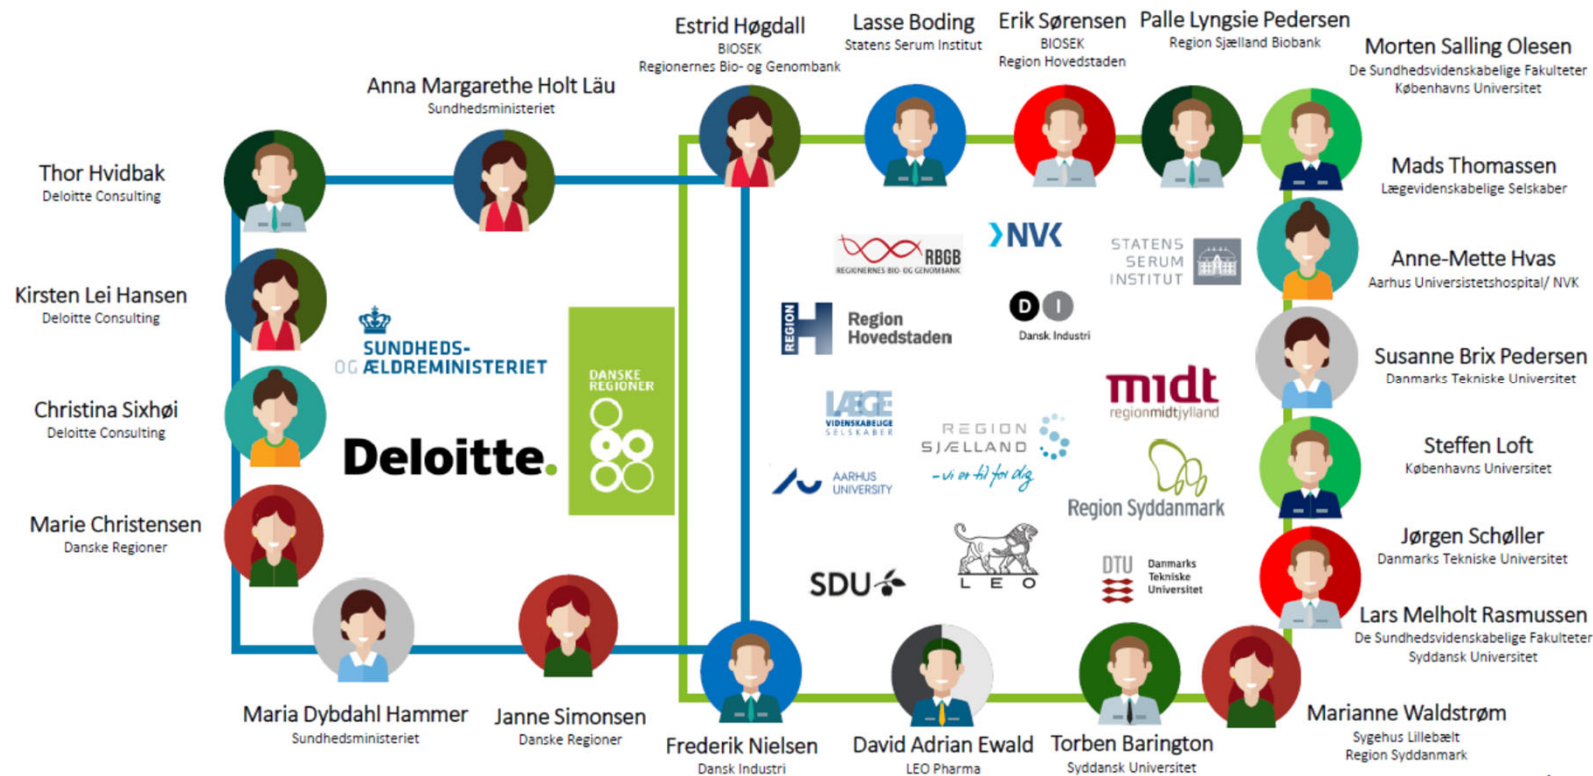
Estrid Høgdall
BIOSEK
Regionernes Bio- og Genombank

Lasse Boding
Statens Serum Institut

Erik Sørensen
BIOSEK
Region Hovedstaden

Palle Lyngsie Pedersen
Region Sjælland Biobank

Morten Salling Olesen
De Sundhedsvidenskabelige Fakulteter
Københavns Universitet

Anna Margarethe Holt Läu
Sundhedsministeriet

Thor Hvidbak
Deloitte Consulting

Kirsten Lei Hansen
Deloitte Consulting

Christina Sixhøi
Deloitte Consulting

Marie Christensen
Danske Regioner

Mads Thomassen
Lægevidenskabelige Selskaber

Anne-Mette Hvas
Aarhus Universitetshospital/ NVK

Susanne Brix Pedersen
Danmarks Tekniske Universitet

Steffen Loft
Københavns Universitet

Jørgen Schøller
Danmarks Tekniske Universitet

Lars Melholt Rasmussen
De Sundhedsvidenskabelige Fakulteter
Syddansk Universitet

SUNDHEDS- OG ÆLDREMINISTERIET

Deloitte.

DANSKE REGIONER

RBGB
REGIONERNES BIO- OG GENOMBANK

NVK

STATENS SERUM INSTITUT

REGION Region Hovedstaden

DI
Dansk Industri

LÆGE VIDENSKABELIGE SELSKABER

REGION SJÆLLAND
- vi er til for dig

midt
regionmidtjylland

AARHUS UNIVERSITY

Region Syddanmark

SDU

LEO

DTU Danmarks Tekniske Universitet

Maria Dybdahl Hammer
Sundhedsministeriet

Janne Simonsen
Danske Regioner

Frederik Nielsen
Dansk Industri

David Adrian Ewald
LEO Pharma

Torben Barington
Syddansk Universitet

Marianne Waldstrøm
Sygehus Lillebælt
Region Syddanmark